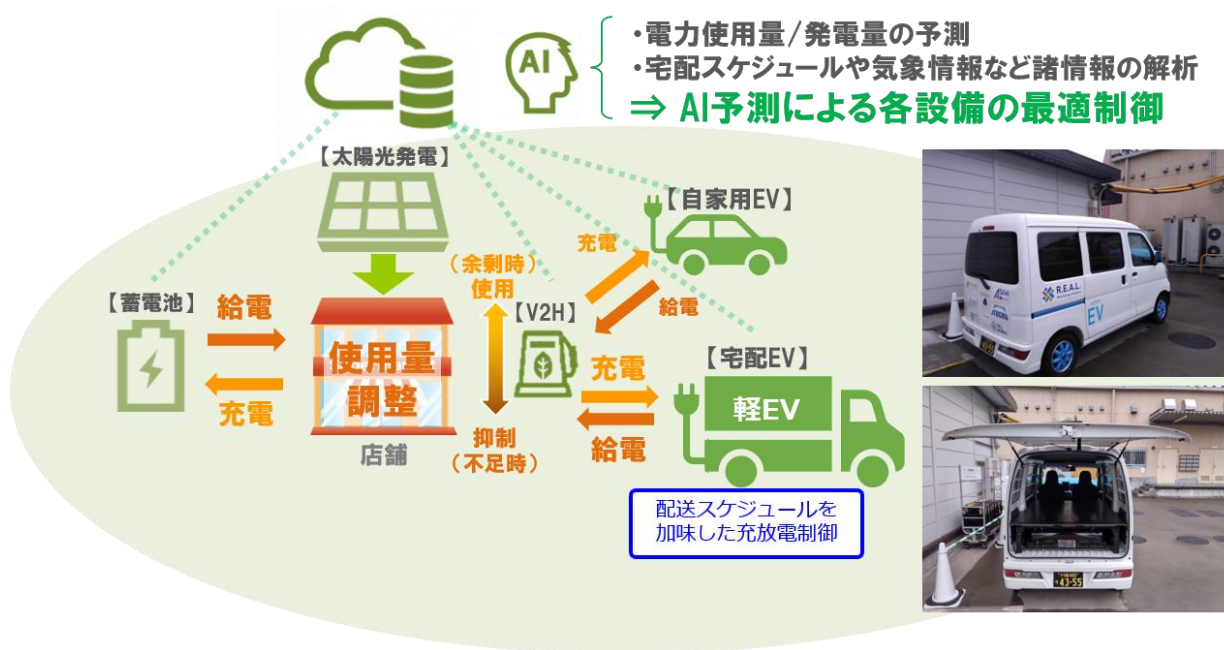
AI

・電力使用量/発電量の予測
・宅配スケジュールや気象情報など諸情報の解析
⇒ AI予測による各設備の最適制御

【太陽光発電】

【自家用EV】

充電

給電

（余剰時）
使用

【V2H】

【蓄電池】

給電

充電

使用量
調整

店舗

抑制
（不足時）

【宅配EV】

充電

給電

軽EV

配送スケジュールを加味した充放電制御

R.E.A.L.

EV